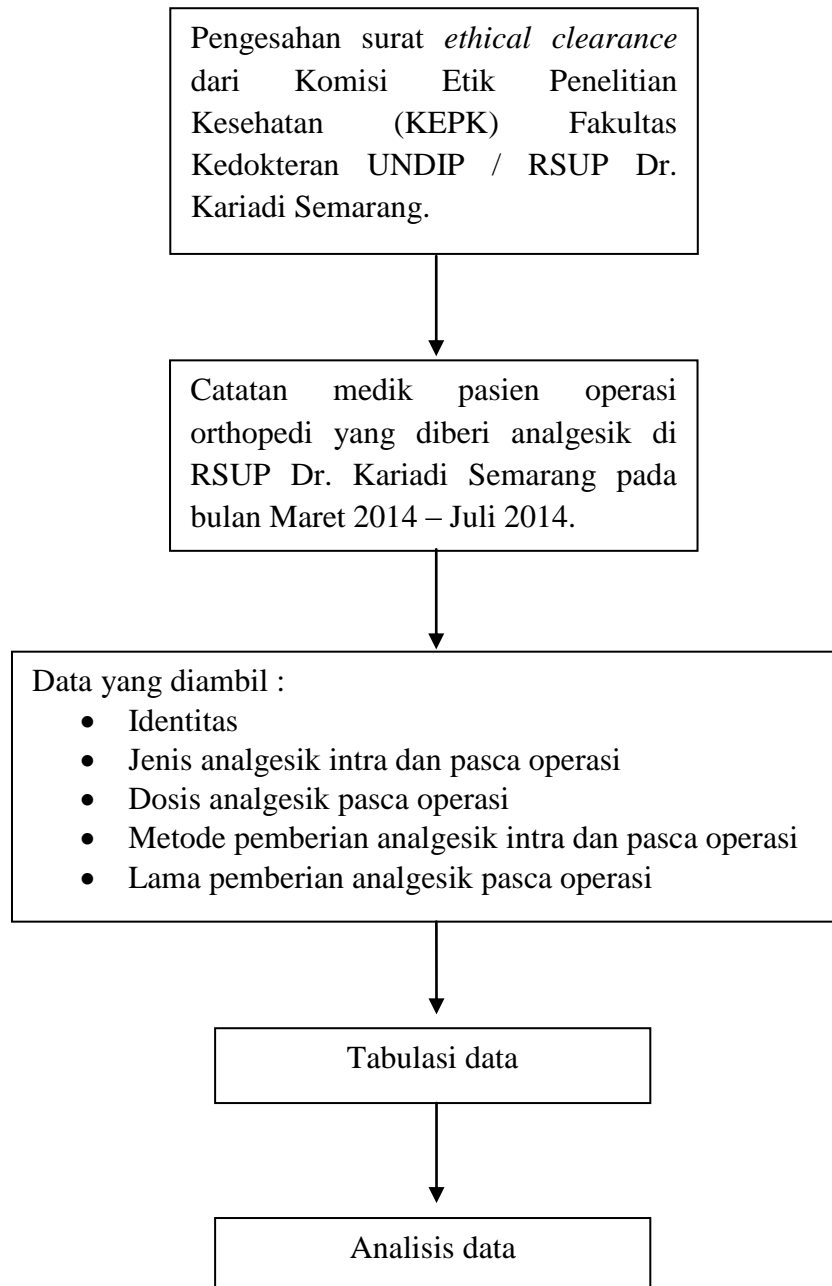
Pengesahan surat ethical clearance dari Komisi Etik Penelitian Kesehatan (KEPK) Fakultas Kedokteran UNDIP / RSUP Dr. Kariadi Semarang.

Catatan medik pasien operasi orthopedi yang diberi analgesik di RSUP Dr. Kariadi Semarang pada bulan Maret 2014 – Juli 2014.

Data yang diambil :
- Identitas
- Jenis analgesik intra dan pasca operasi
- Dosis analgesik pasca operasi
- Metode pemberian analgesik intra dan pasca operasi
- Lama pemberian analgesik pasca operasi

Tabulasi data

Analisis data